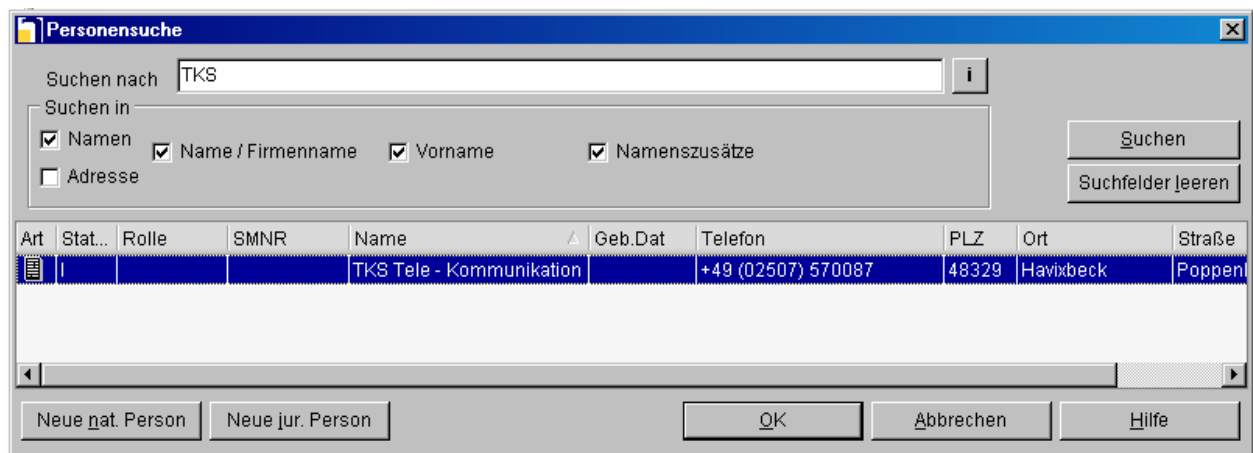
Personensuche

Suchen nach TKS

i

Suchen in

Namen

Name / Firmenname

Vorname

Namenszusätze

Adresse

Suchen

Suchfelder leeren

| Art | Stat... | Rolle | SMNR | Name | Geb.Dat | Telefon | PLZ | Ort | Straße |
|---|---|---|---|---|---|---|---|---|---|
| | I | | | TKS Tele - Kommunikation | | +49 (02507) 570087 | 48329 | Havixbeck | Poppenl |

Neue nat. Person

Neue jur. Person

OK

Abbrechen

Hilfe